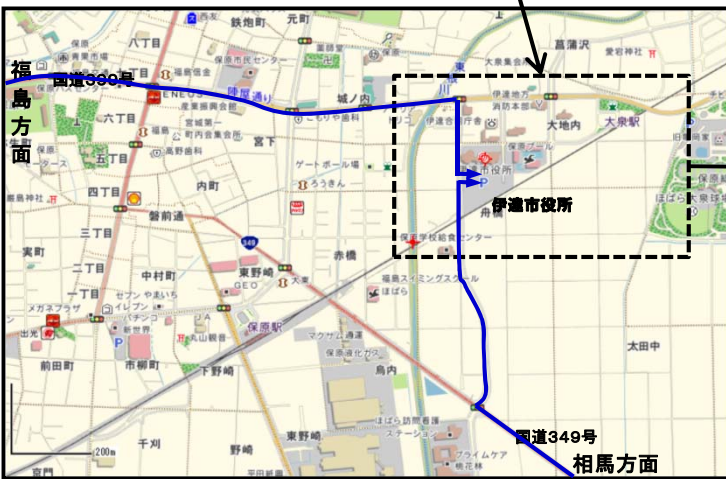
福島方面

国道399号

伊達市役所

国道349号

相馬方面

西友
鉄炮町
元町
八丁目
保原
福島
保原市民センター
ENEOS
陣屋通り
城ノ内
こもりや歯科
葛蒲沢
大泉東
愛宕神社
伊達地方消防本部
大地内
大泉駅
伊達合同庁舎
市役所
舟橋
保原学校給食センター
六丁目
宮前
宮城第一
町内会集会所
高野歯科
五丁目
ゲートボール場
ろうきん
四丁目
内町
磐前通
三丁目
寅町
二丁目
中村町
赤橋
東野崎
福島スイミングスクール
ほばら
一丁目
セブンイレブン
メガネプラザ
新世界
出光
市柳町
保原駅
前田町
下野崎
保原化成ガス
島内
太田中
千刈
野崎
東野崎
ほばら訪問看護ステーション
プライムケア桃花林
京門
200m
349